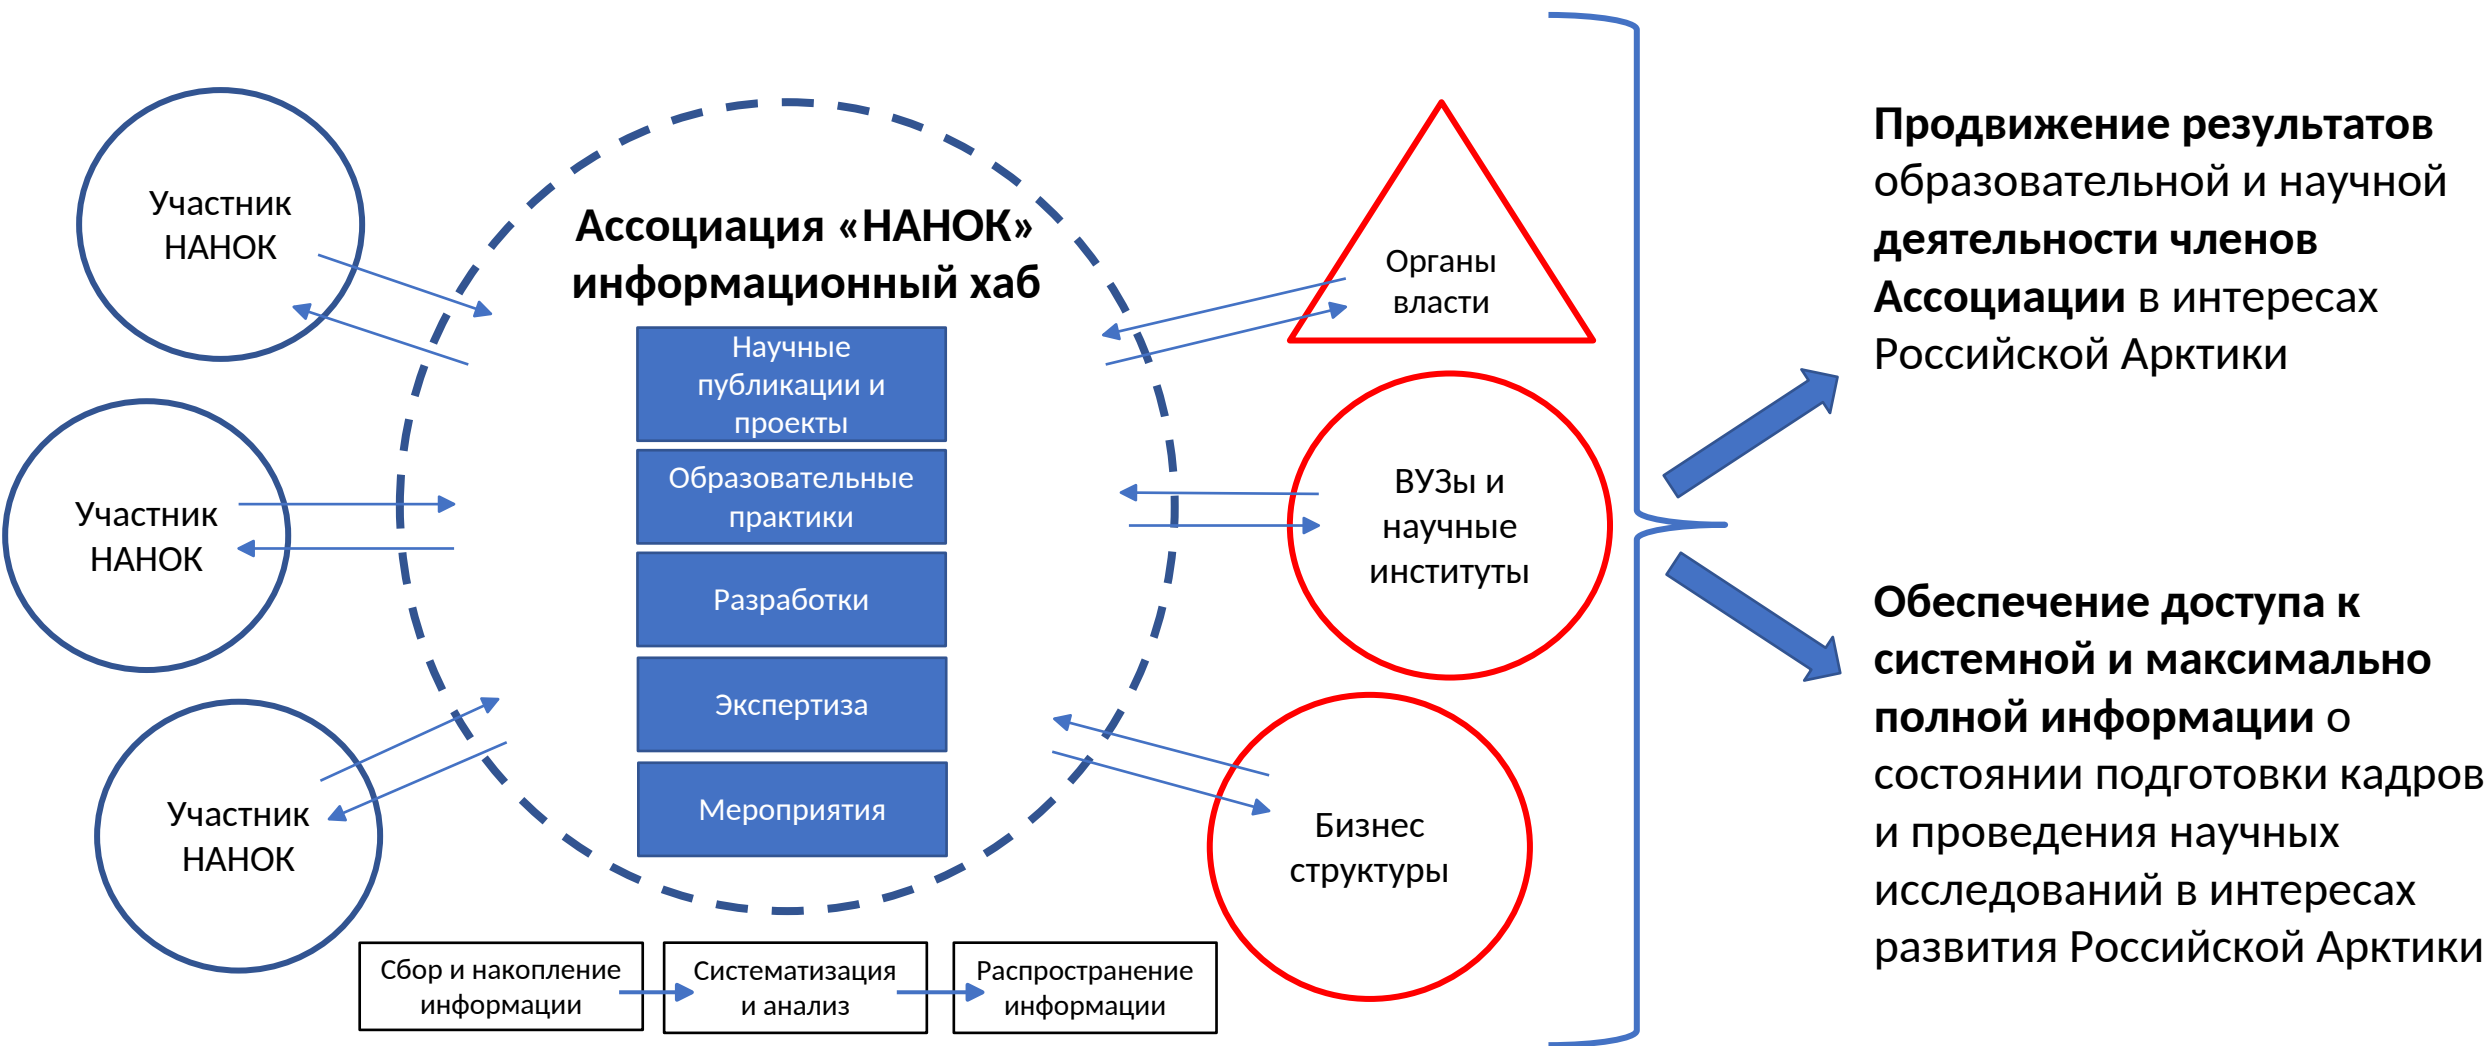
Участник НАНОК

Участник НАНОК

Участник НАНОК

Ассоциация «НАНОК» информационный хаб

Научные публикации и проекты

Образовательные практики

Разработки

Экспертиза

Мероприятия

Органы власти

ВУЗы и научные институты

Бизнес структуры

Сбор и накопление информации

Систематизация и анализ

Распространение информации

**Продвижение результатов** образовательной и научной **деятельности членов Ассоциации** в интересах Российской Арктики

**Обеспечение доступа к системной и максимально полной информации** о состоянии подготовки кадров и проведения научных исследований в интересах развития Российской Арктики